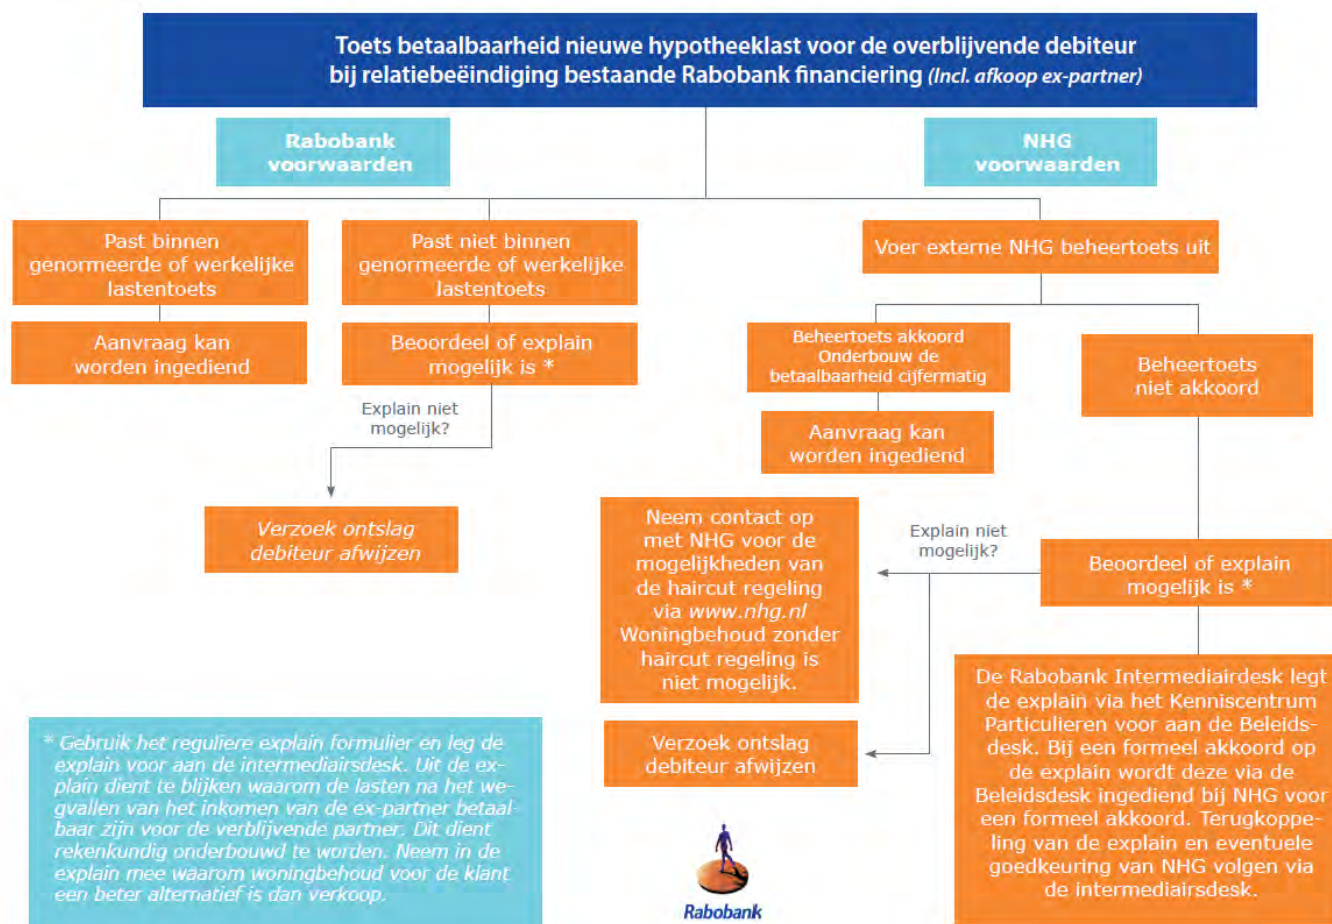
Toets betaalbaarheid nieuwe hypotheeklast voor de overblijvende debiteur bij relatiebeëindiging bestaande Rabobank financiering (Incl. afkoop ex-partner)

Rabobank voorwaarden

NHG voorwaarden

Past binnen genormeerde of werkelijke lastentoets

Aanvraag kan worden ingediend

Past niet binnen genormeerde of werkelijke lastentoets

Beoordeel of explain mogelijk is *

Explain niet mogelijk?

Verzoek ontslag debiteur afwijzen

Voer externe NHG beheertoets uit

Beheertoets akkoord Onderbouw de betaalbaarheid cijfermatig

Aanvraag kan worden ingediend

Beheertoets niet akkoord

Beoordeel of explain mogelijk is *

Explain niet mogelijk?

Neem contact op met NHG voor de mogelijkheden van de haircut regeling via www.nhg.nl Woningbehoud zonder haircut regeling is niet mogelijk.

Verzoek ontslag debiteur afwijzen

De Rabobank Intermediairdesk legt de explain via het Kenniscentrum Particulieren voor aan de Beleidsdesk. Bij een formeel akkoord op de explain wordt deze via de Beleidsdesk ingediend bij NHG voor een formeel akkoord. Terugkoppeling van de explain en eventuele goedkeuring van NHG volgen via de intermediairsdesk.

* Gebruik het reguliere explain formulier en leg de explain voor aan de intermediairsdesk. Uit de explain dient te blijken waarom de lasten na het wegvallen van het inkomen van de ex-partner betaalbaar zijn voor de verblijvende partner. Dit dient rekenkundig onderbouwd te worden. Neem in de explain mee waarom woningbehoud voor de klant een beter alternatief is dan verkoop.

Rabobank